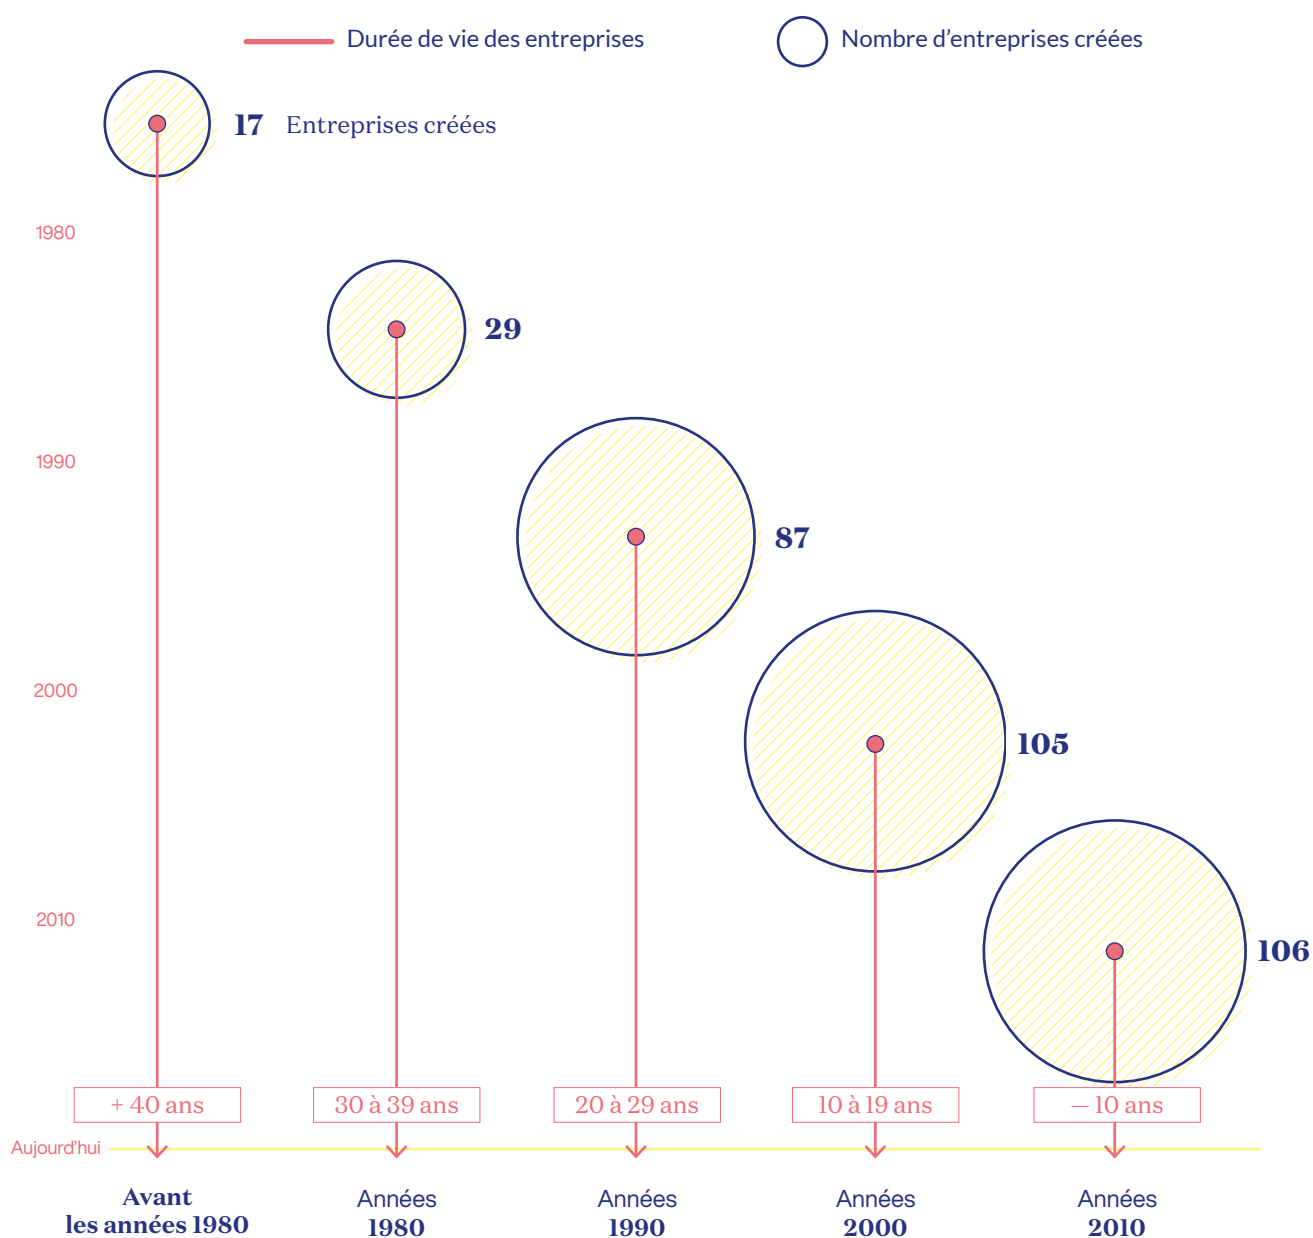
Durée de vie des entreprises

Nombre d'entreprises créées

17 Entreprises créées

1980

29

1990

87

2000

105

2010

106

+ 40 ans

30 à 39 ans

20 à 29 ans

10 à 19 ans

– 10 ans

Aujourd'hui

Avant les années 1980

Années 1980

Années 1990

Années 2000

Années 2010